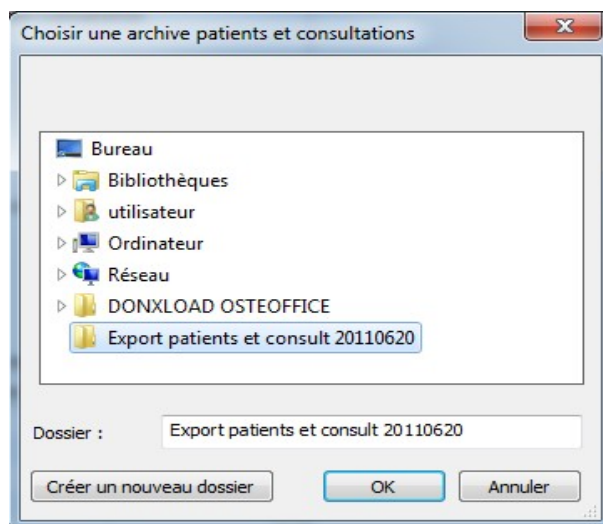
Choisir une archive patients et consultations

x

Bureau
Bibliothèques
utilisateur
Ordinateur
Réseau
DONXLOAD OSTEOFFICE
Export patients et consult 20110620

Dossier :
Export patients et consult 20110620

Créer un nouveau dossier
OK
Annuler